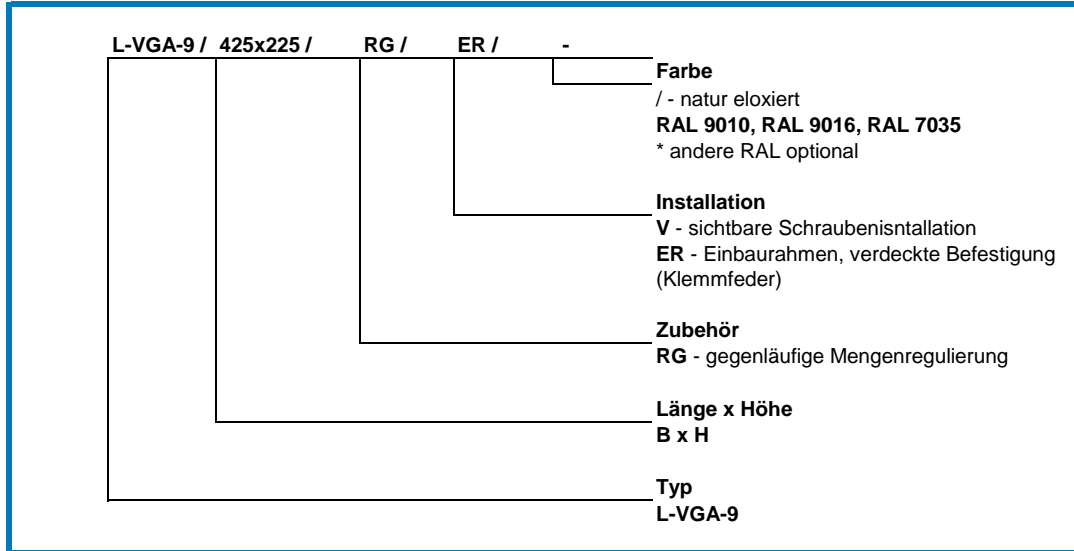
L-VGA-9 / 425x225 / RG / ER / -

Farbe
/ - natur eloxiert
RAL 9010, RAL 9016, RAL 7035
* andere RAL optional

Installation
V - sichtbare Schraubenisntallation
ER - Einbaurahmen, verdeckte Befestigung (Klemmfeder)

Zubehör
RG - gegenläufige Mengenregulierung

Länge x Höhe
B x H

Typ
L-VGA-9